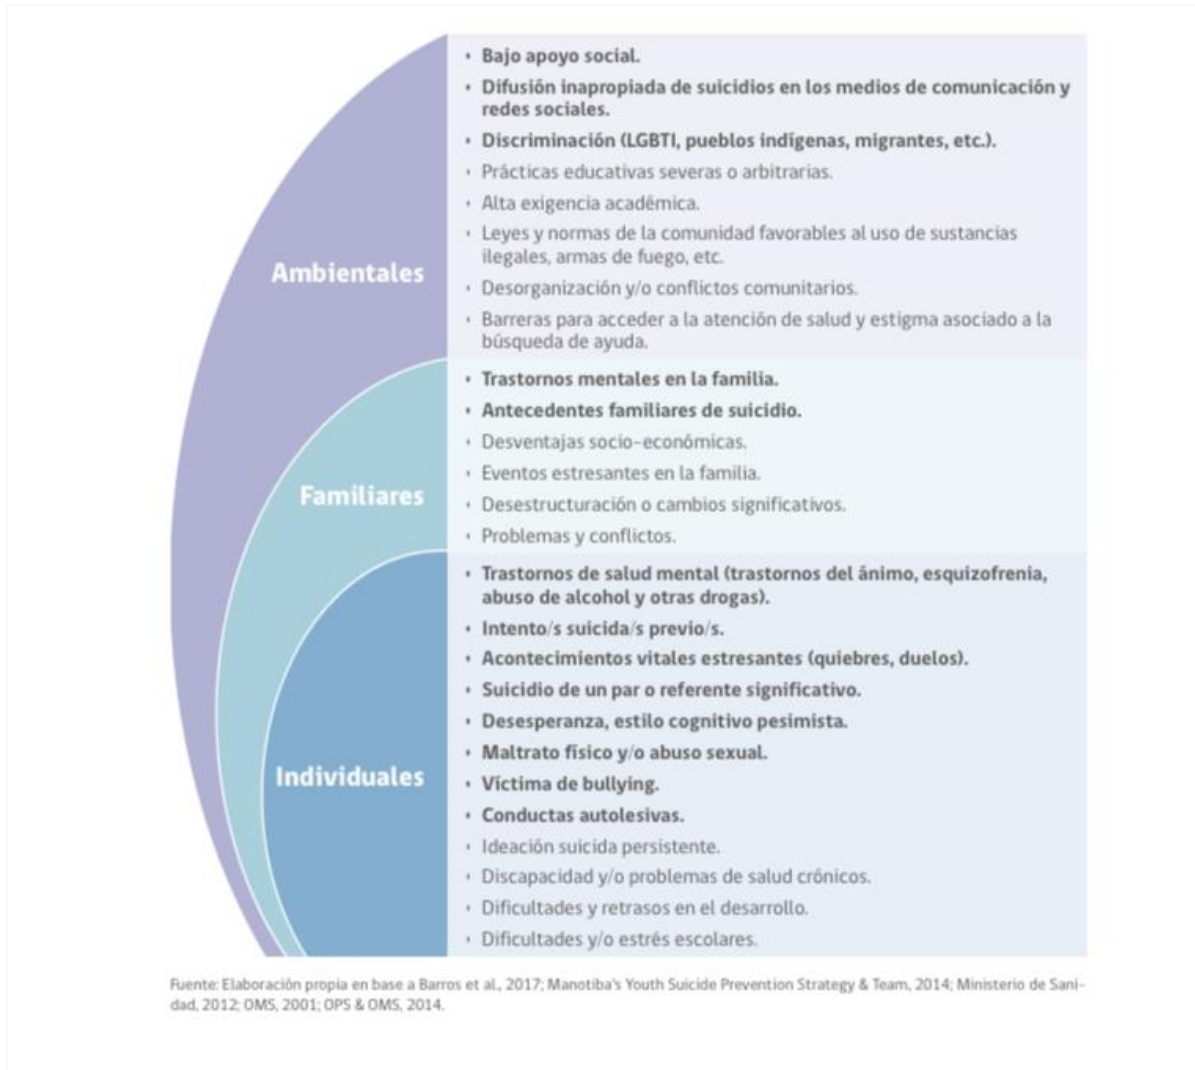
Ambientales

• Bajo apoyo social.
• Difusión inapropiada de suicidios en los medios de comunicación y redes sociales.
• Discriminación (LGBTI, pueblos indígenas, migrantes, etc.).
• Prácticas educativas severas o arbitrarias.
• Alta exigencia académica.
• Leyes y normas de la comunidad favorables al uso de sustancias ilegales, armas de fuego, etc.
• Desorganización y/o conflictos comunitarios.
• Barreras para acceder a la atención de salud y estigma asociado a la búsqueda de ayuda.

Familiares

• Trastornos mentales en la familia.
• Antecedentes familiares de suicidio.
• Desventajas socio-económicas.
• Eventos estresantes en la familia.
• Desestructuración o cambios significativos.
• Problemas y conflictos.

Individuales

• Trastornos de salud mental (trastornos del ánimo, esquizofrenia, abuso de alcohol y otras drogas).
• Intento/s suicida/s previo/s.
• Acontecimientos vitales estresantes (quiebres, duelos).
• Suicidio de un par o referente significativo.
• Desesperanza, estilo cognitivo pesimista.
• Maltrato físico y/o abuso sexual.
• Víctima de bullying.
• Conductas autolesivas.
• Ideación suicida persistente.
• Discapacidad y/o problemas de salud crónicos.
• Dificultades y retrasos en el desarrollo.
• Dificultades y/o estrés escolares.

Fuente: Elaboración propia en base a Barros et al., 2017; Manotiba's Youth Suicide Prevention Strategy & Team, 2014; Ministerio de Sanidad, 2012; OMS, 2001; OPS & OMS, 2014.